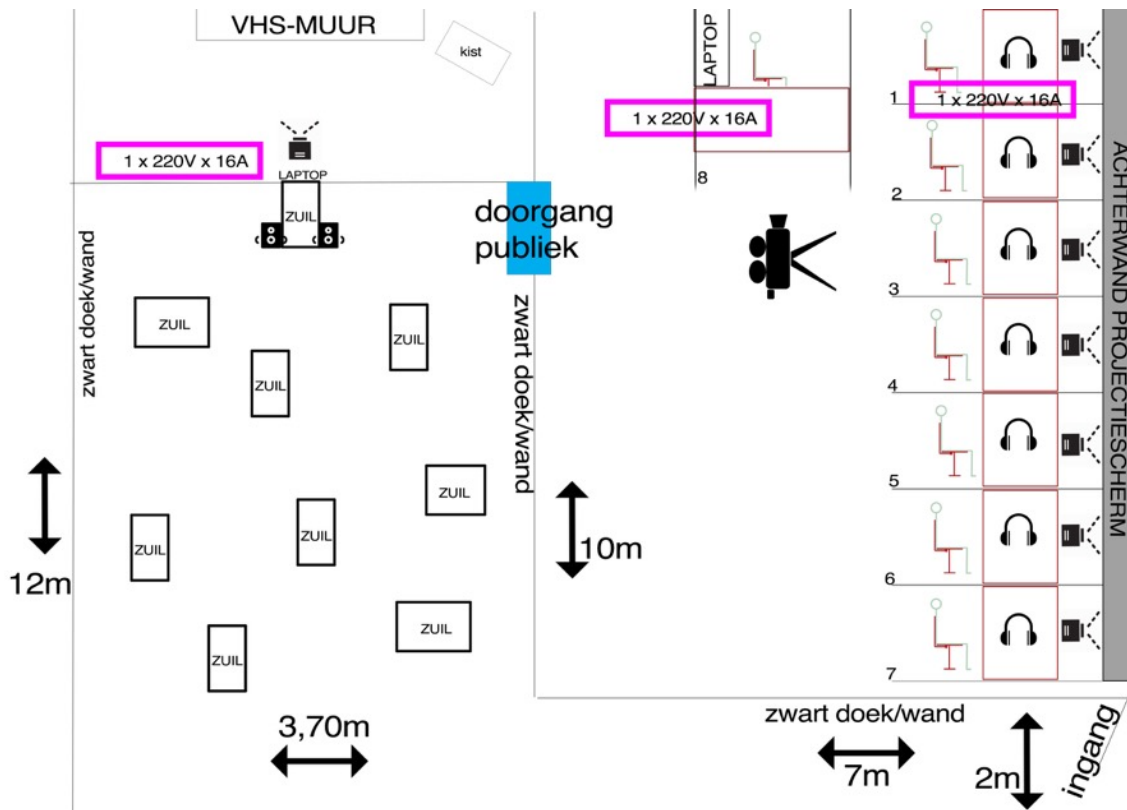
VHS-MUUR

kist

1 x 220V x 16A

LAPTOP

ZUIL

zwart doek/wand

ZUIL

ZUIL

ZUIL

ZUIL

ZUIL

ZUIL

ZUIL

ZUIL

12m

3,70m

doorgang publiek

zwart doek/wand

LAPTOP

1 x 220V x 16A

8

10m

1 x 220V x 16A

1

2

3

4

5

6

7

ACHTERWAND PROJECTIESCHERM

zwart doek/wand

7m

2m

ingang